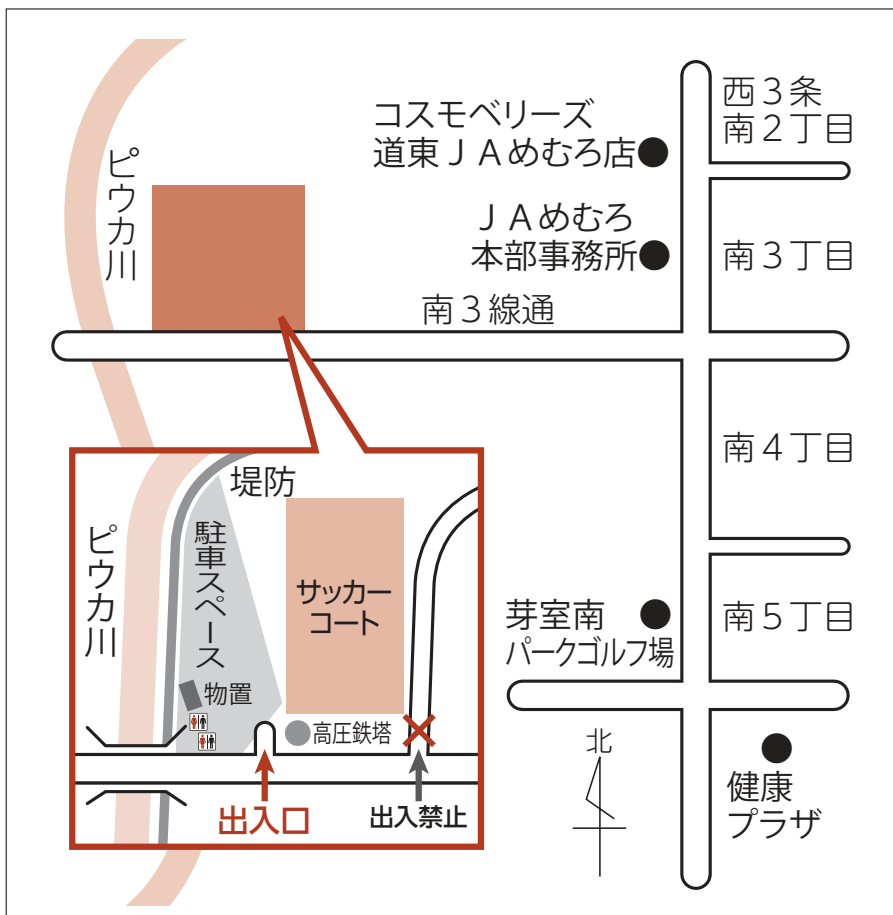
ピウカ川

コスモベリーズ
道東ＪＡめむろ店

ＪＡめむろ
本部事務所

西３条
南２丁目

南３丁目

南３線通

南４丁目

芽室南
パークゴルフ場

南５丁目

北

健康
プラザ

堤防

ピウカ川

駐車スペース

サッカーコート

物置

高圧鉄塔

出入口

出入禁止